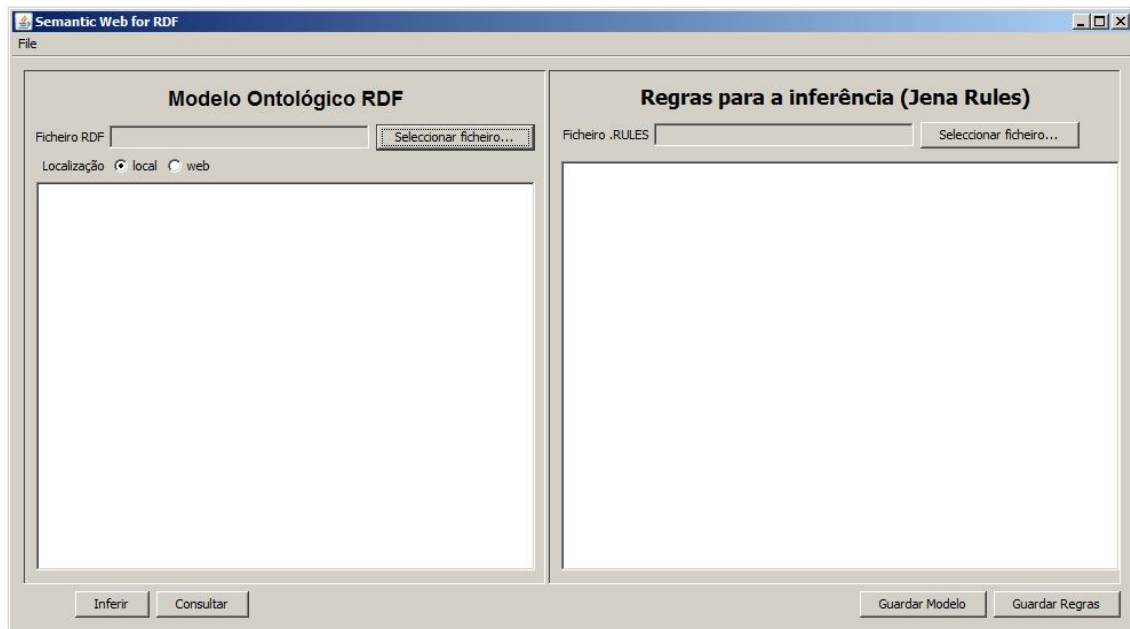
Semantic Web for RDF
File

Modelo Ontológico RDF
Ficheiro RDF
Seleccionar ficheiro...
Localização local web

Regras para a inferência (Jena Rules)
Ficheiro .RULES
Seleccionar ficheiro...

Inferir
Consultar
Guardar Modelo
Guardar Regras